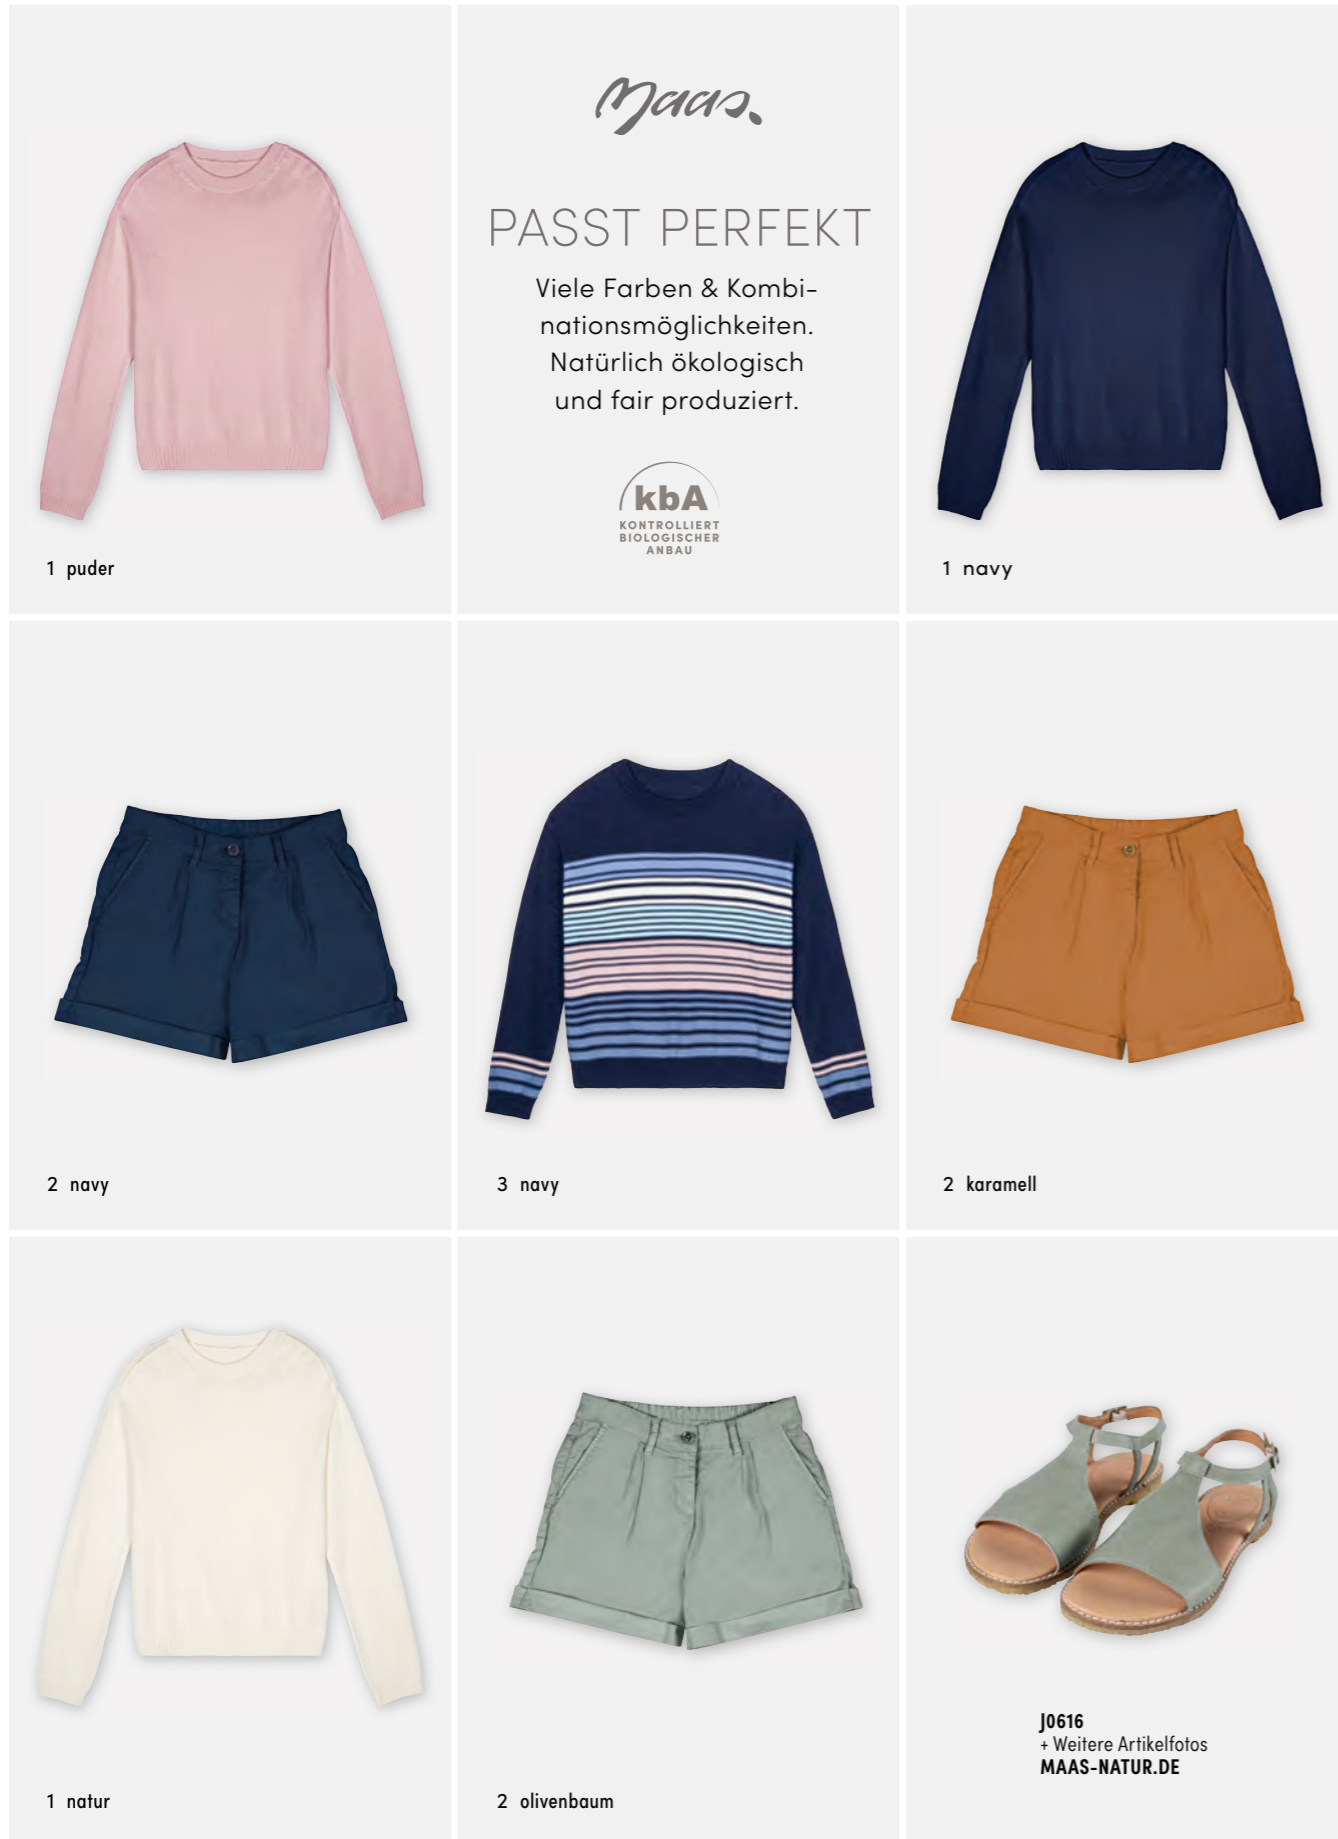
1 puder

Maas.

PASST PERFEKT

Viele Farben & Kombinationsmöglichkeiten. Natürlich ökologisch und fair produziert.

kbA
KONTROLLIERT BIOLOGISCHER ANBAU

1 navy

2 navy

3 navy

2 karamell

1 natur

2 olivenbaum

J0616
+ Weitere Artikelfotos
MAAS-NATUR.DE